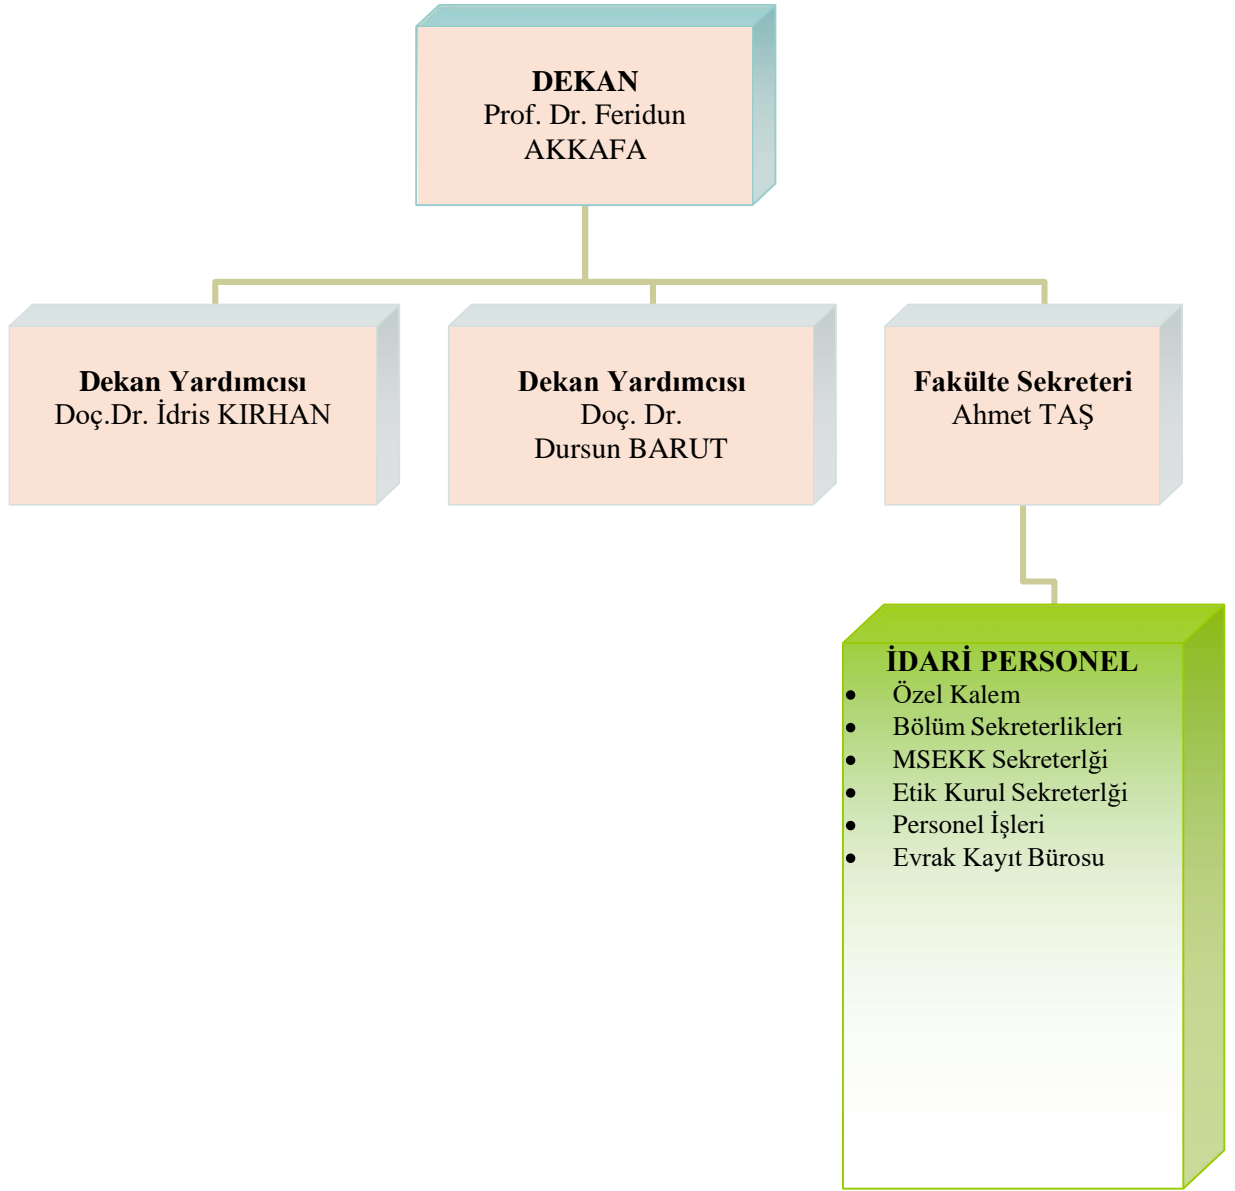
DEKAN
Prof. Dr. Feridun AKKAFA

Dekan Yardımcısı
Doç.Dr. İdris KIRHAN

Dekan Yardımcısı
Doç. Dr. Dursun BARUT

Fakülte Sekreteri
Ahmet TAŞ

İDARİ PERSONEL
- Özel Kalem
- Bölüm Sekreterlikleri
- MSEKK Sekreterlği
- Etik Kurul Sekreterlği
- Personel İşleri
- Evrak Kayıt Bürosu